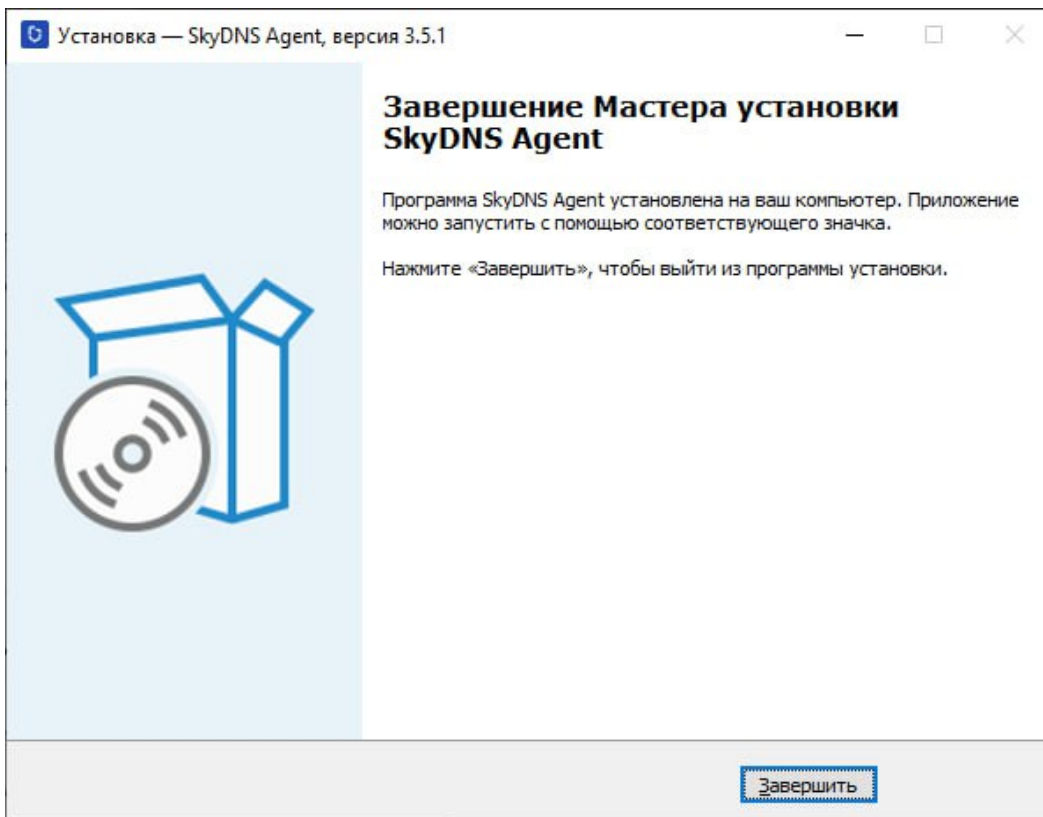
Установка — SkyDNS Agent, версия 3.5.1

Завершение Мастера установки SkyDNS Agent

Программа SkyDNS Agent установлена на ваш компьютер. Приложение можно запустить с помощью соответствующего значка.

Нажмите «Завершить», чтобы выйти из программы установки.

Завершить